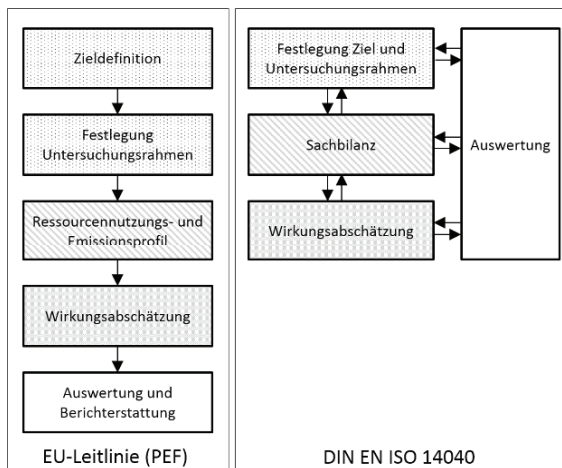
Zieldefinition

Festlegung Untersuchungsrahmen

Ressourcennutzungs- und Emissionsprofil

Wirkungsabschätzung

Auswertung und Berichterstattung

EU-Leitlinie (PEF)

Festlegung Ziel und Untersuchungsrahmen

Sachbilanz

Wirkungsabschätzung

Auswertung

DIN EN ISO 14040